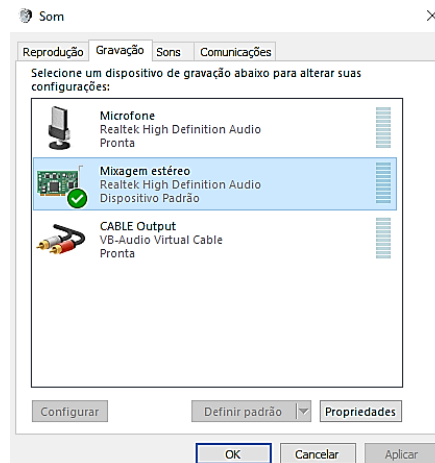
Som

×

Reprodução Gravação Sons Comunicações

Selecione um dispositivo de gravação abaixo para alterar suas configurações:

Microfone
Realtek High Definition Audio
Pronta

Mixagem estéreo
Realtek High Definition Audio
Dispositivo Padrão

CABLE Output
VB-Audio Virtual Cable
Pronta

Configurar

Definir padrão

Propriedades

OK

Cancelar

Aplicar